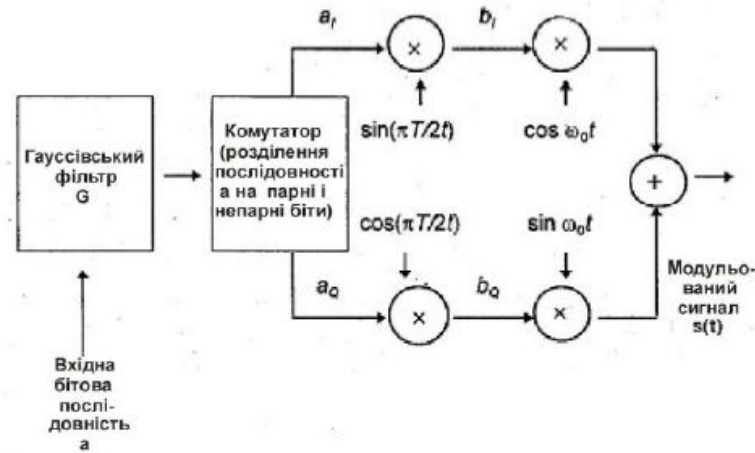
$a_I$

$b_I$

×

×

Гауссівський фільтр G

Комутатор (розділення послідовності а на парні і непарні біти)

$\sin(\pi T/2t)$

$\cos \omega_0 t$

+

$\cos(\pi T/2t)$

$\sin \omega_0 t$

$a_Q$

$b_Q$

×

×

Модульований сигнал s(t)

Вхідна бітова послідовність а